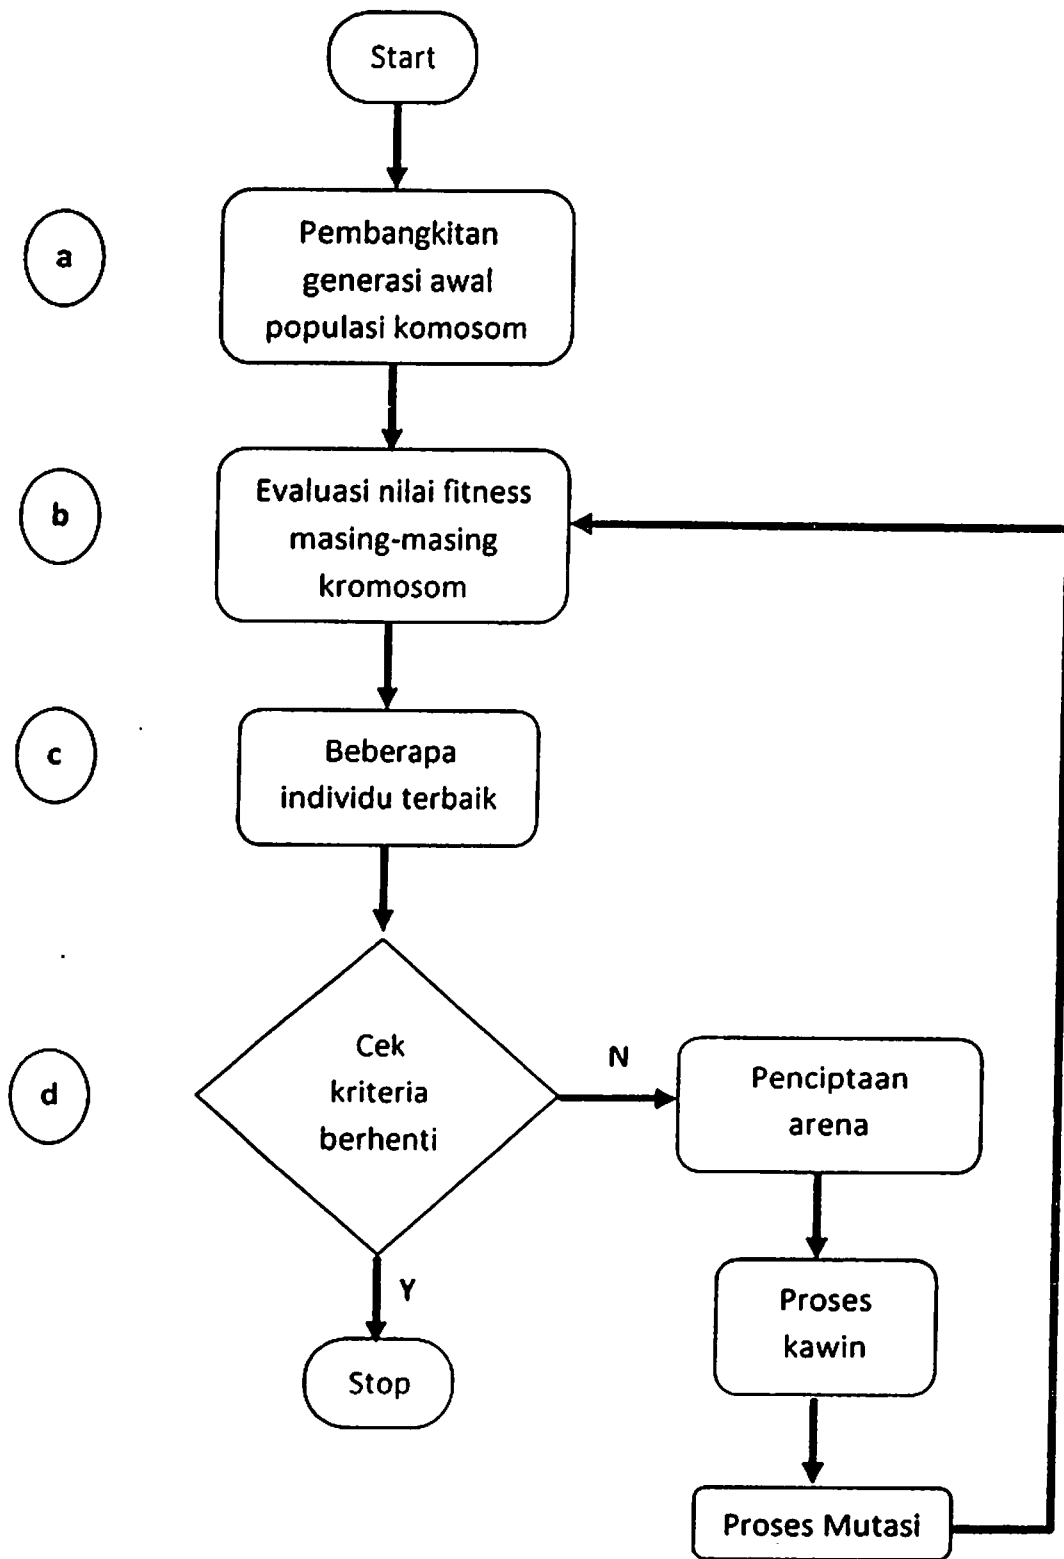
Start

a

Pembangkitan generasi awal populasi komosom

b

Evaluasi nilai fitness masing-masing kromosom

c

Beberapa individu terbaik

d

Cek kriteria berhenti

N

Penciptaan arena

Y

Stop

Proses kawin

Proses Mutasi